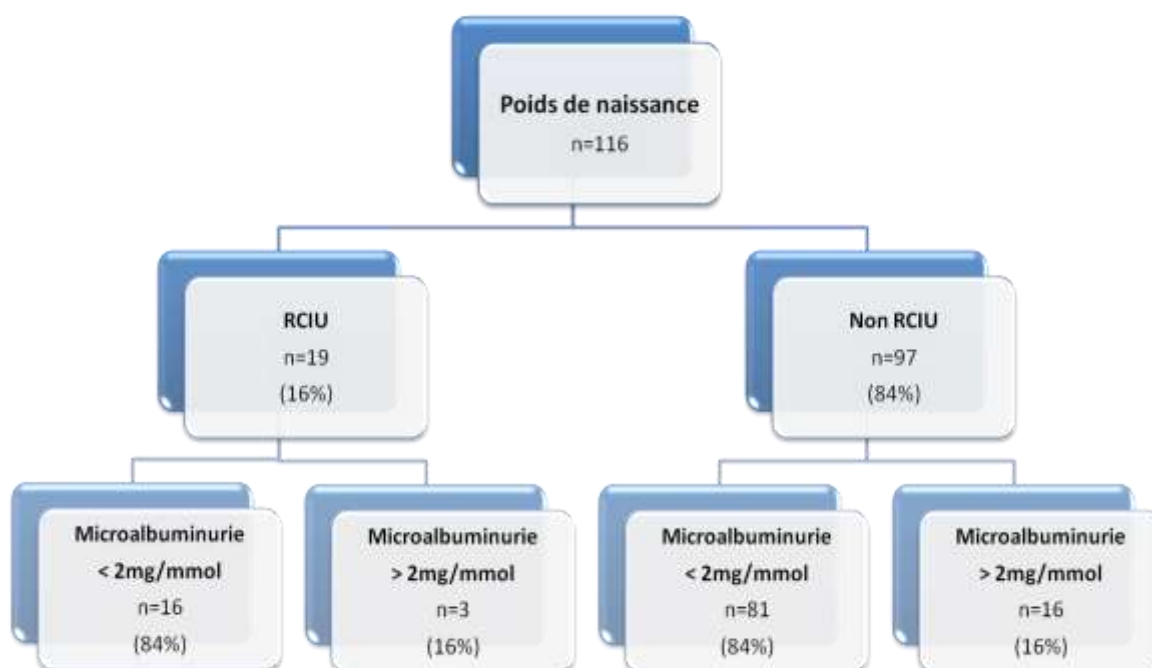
Poids de naissance
n=116

RCIU
n=19
(16%)

Non RCIU
n=97
(84%)

Microalbuminurie
< 2mg/mmol
n=16
(84%)

Microalbuminurie
> 2mg/mmol
n=3
(16%)

Microalbuminurie
< 2mg/mmol
n=81
(84%)

Microalbuminurie
> 2mg/mmol
n=16
(16%)